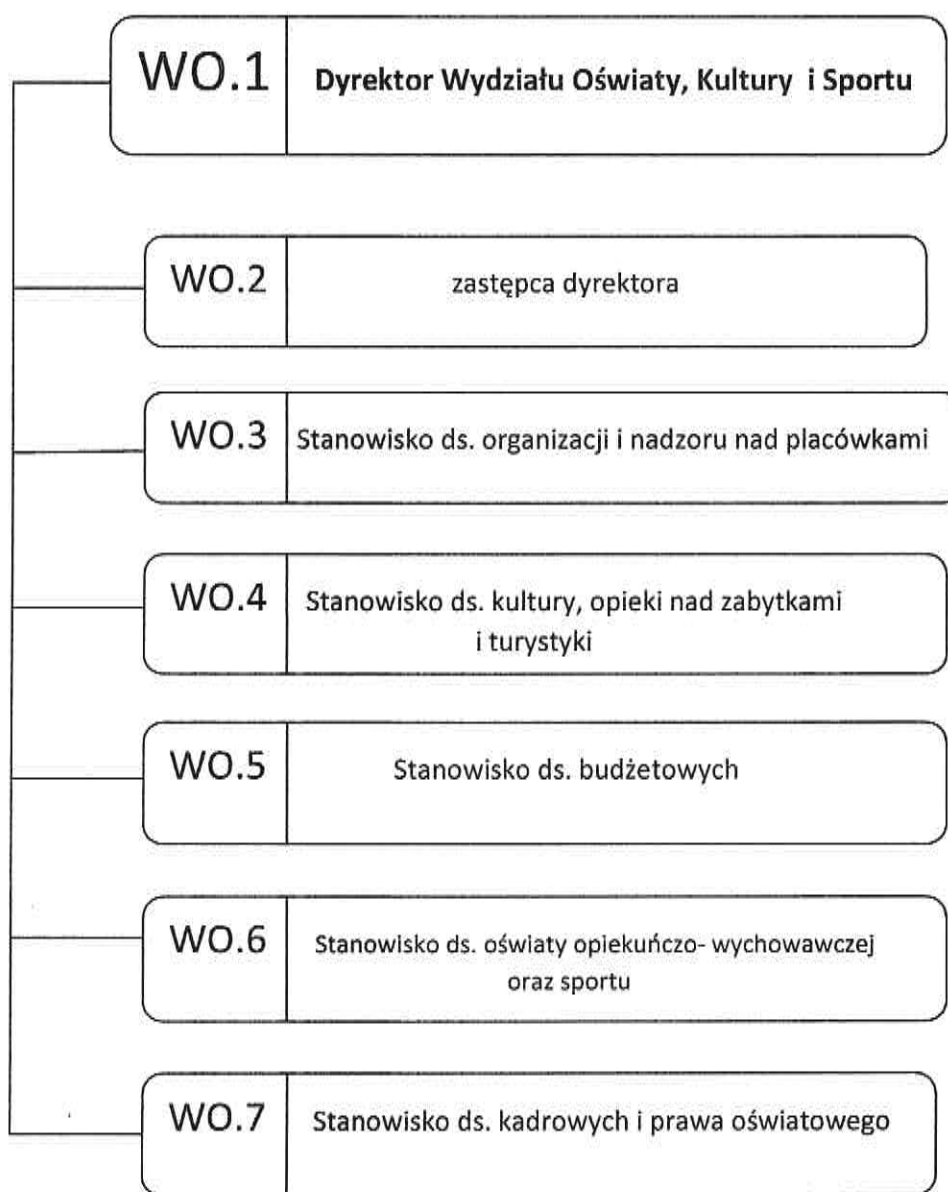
WO.1 Dyrektor Wydziału Oświaty, Kultury i Sportu

WO.2 zastępca dyrektora

WO.3 Stanowisko ds. organizacji i nadzoru nad placówkami

WO.4 Stanowisko ds. kultury, opieki nad zabytkami i turystyki

WO.5 Stanowisko ds. budżetowych

WO.6 Stanowisko ds. oświaty opiekuńczo- wychowawczej oraz sportu

WO.7 Stanowisko ds. kadrowych i prawa oświatowego